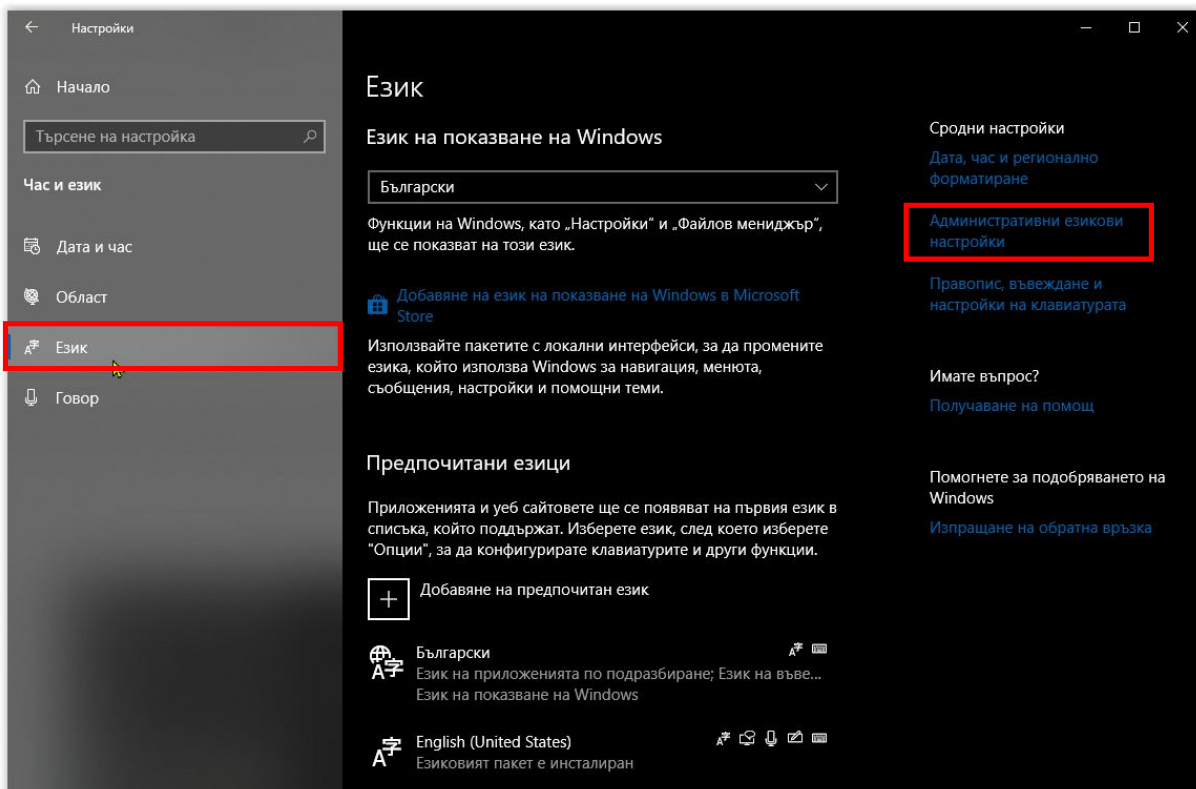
Настройки

Начало

Търсене на настройка

Час и език

Дата и час

Област

Език

Говор

Език

Език на показване на Windows

Български

Функции на Windows, като „Настройки“ и „Файлов мениджър“, ще се показват на този език.

Добавяне на език на показване на Windows в Microsoft Store

Използвайте пакетите с локални интерфейси, за да промените езика, който използва Windows за навигация, менюта, съобщения, настройки и помощни теми.

Предпочитани езици

Приложенията и уеб сайтовете ще се появяват на първия език в списъка, който поддържат. Изберете език, след което изберете "Опции", за да конфигурирате клавиатурите и други функции.

Добавяне на предпочитан език

Български
Език на приложенията по подразбиране; Език на въве...
Език на показване на Windows

English (United States)
Езиковият пакет е инсталиран

Сродни настройки

Дата, час и регионално форматиране

Административни езикови настройки

Правопис, въвеждане и настройки на клавиатурата

Имате въпрос?

Получаване на помощ

Помогнете за подобряването на Windows

Изпращане на обратна връзка